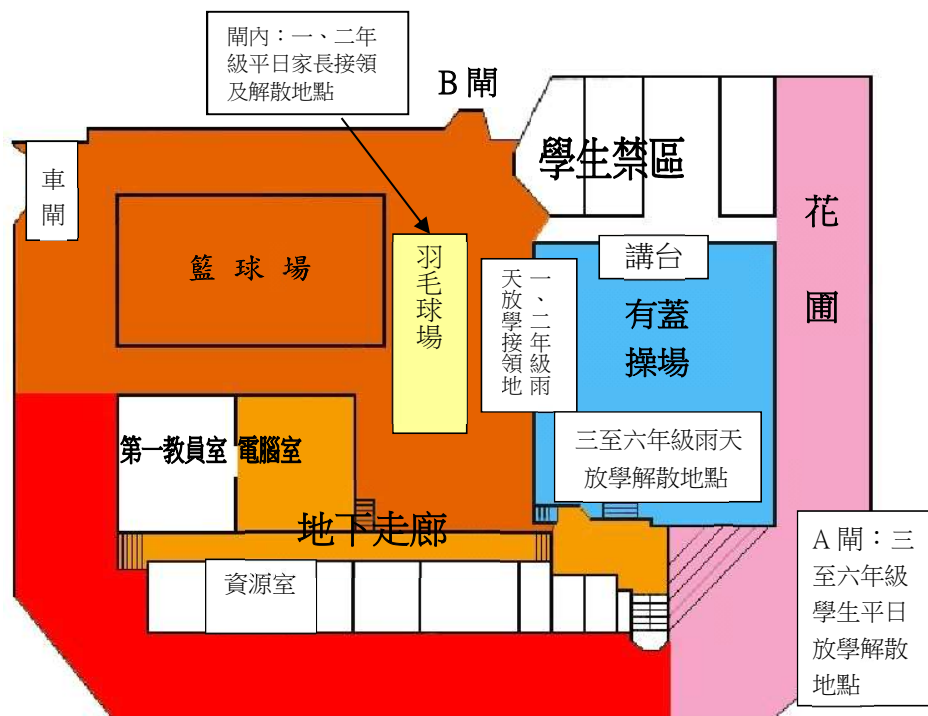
閘內：一、二年級平日家長接領及解散地點

B閘

學生禁區

車閘

花圃

籃球場

羽毛球場

講台

一、二年級雨天放學接領地

有蓋操場

三至六年級雨天放學解散地點

第一教員室

電腦室

地下走廊

資源室

A閘：三至六年級學生平日放學解散地點